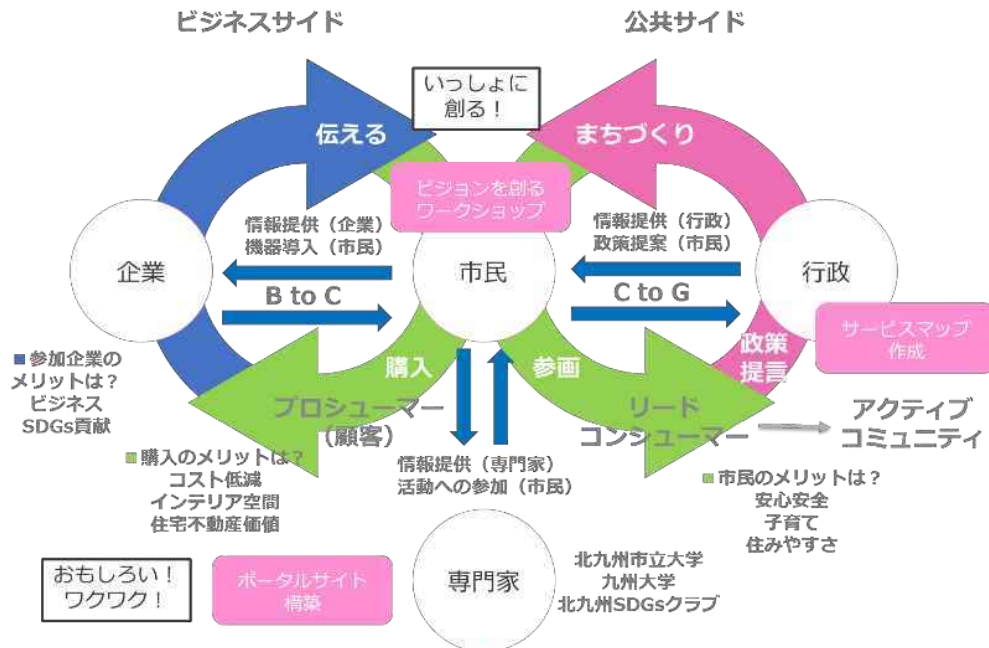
ビジネスサイド

公共サイド

いっしょに
創る！

伝える

まちづくり

ビジョンを創る
ワークショップ

情報提供（企業）
機器導入（市民）

情報提供（行政）
政策提案（市民）

企業

市民

行政

B to C

C to G

サービスマップ
作成

政策
提言

■参加企業の
メリットは？
ビジネス
SDGs貢献

購入

参画

プロシューマー
（顧客）

リード
コンシューマー

アクティブ
コミュニティ

■購入のメリットは？
コスト低減
インテリア空間
住宅不動産価値

情報提供（専門家）
活動への参加（市民）

■市民のメリットは？
安心安全
子育て
住みやすさ

おもしろい！
ワクワク！

ポータルサイト
構築

専門家

北九州市立大学
九州大学
北九州SDGsクラブ